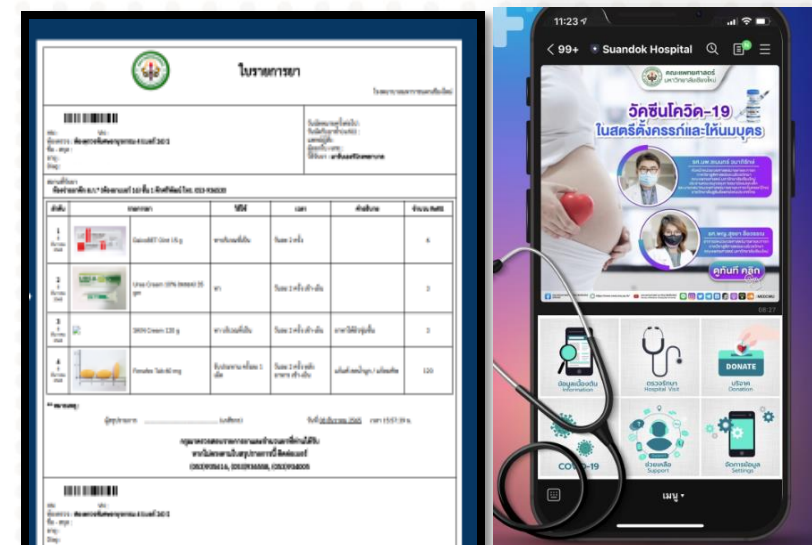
ใบรายการยา

| ลำดับ | รายการยา | | วิธีใช้ | เวลา | คำอธิบาย | จำนวน/หน่วย |
|---|---|---|---|---|---|---|
| 1 | | Daivobet Oint 15 g | ทา | วันละ 2 ครั้ง | | 6 |
| 2 | | Urea Cream 10% 35 gm | ทา | วันละ 2 ครั้ง เช้า-เย็น | | 3 |
| 3 | | SKIN Cream 120 g | ทา | วันละ 2 ครั้ง เช้า-เย็น | | 3 |
| 4 | | Tab 60 mg | | วันละ 2 ครั้ง หลังอาหาร เช้า-เย็น | | 120 |

11:23
99+ Suandok Hospital

คณะแพทยศาสตร์ มหาวิทยาลัยเชียงใหม่

วัคซีนโควิด-19 ในสตรีตั้งครรภ์และให้นมบุตร

ดูคลิป คลิก

08:27

ข้อมูลเบื้องต้น Information

ตรวจรักษา Hospital Visit

DONATE
บริจาค Donation

COVID-19

ช่วยเหลือ Support

จัดการข้อมูล Settings

เมนู